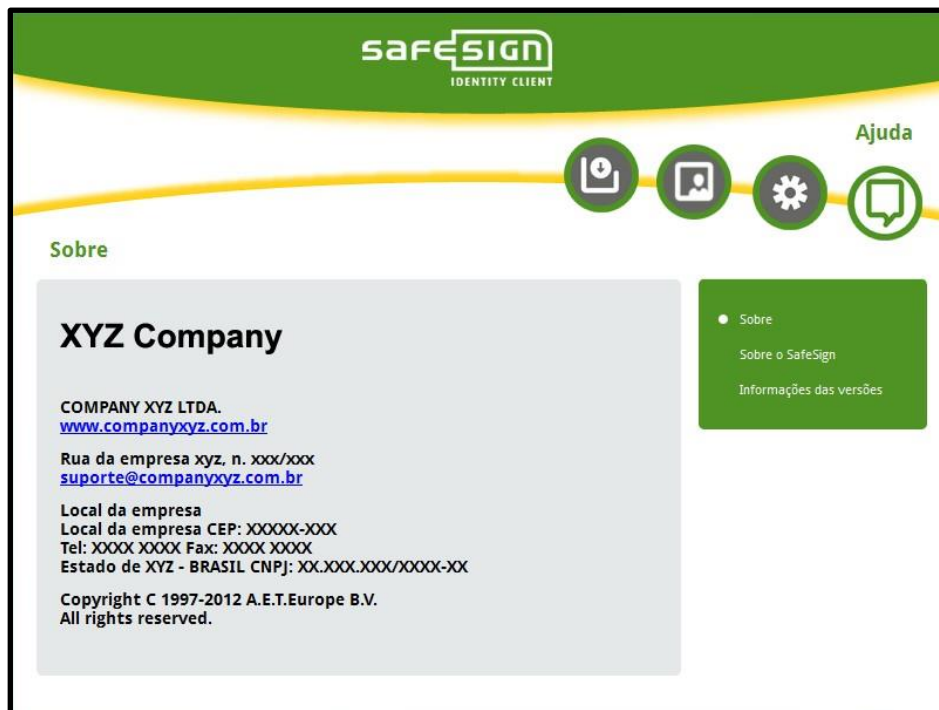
safeSIGN
IDENTITY CLIENT

Ajuda

Sobre

XYZ Company

COMPANY XYZ LTDA.
www.companyxyz.com.br

Rua da empresa xyz, n. xxx/xxx
suporte@companyxyz.com.br

Local da empresa
Local da empresa CEP: XXXXX-XXX
Tel: XXXX XXXX Fax: XXXX XXXX
Estado de XYZ - BRASIL CNPJ: XX.XXX.XXX/XXXX-XX

Copyright C 1997-2012 A.E.T.Europe B.V.
All rights reserved.

Sobre
Sobre o SafeSign
Informações das versões